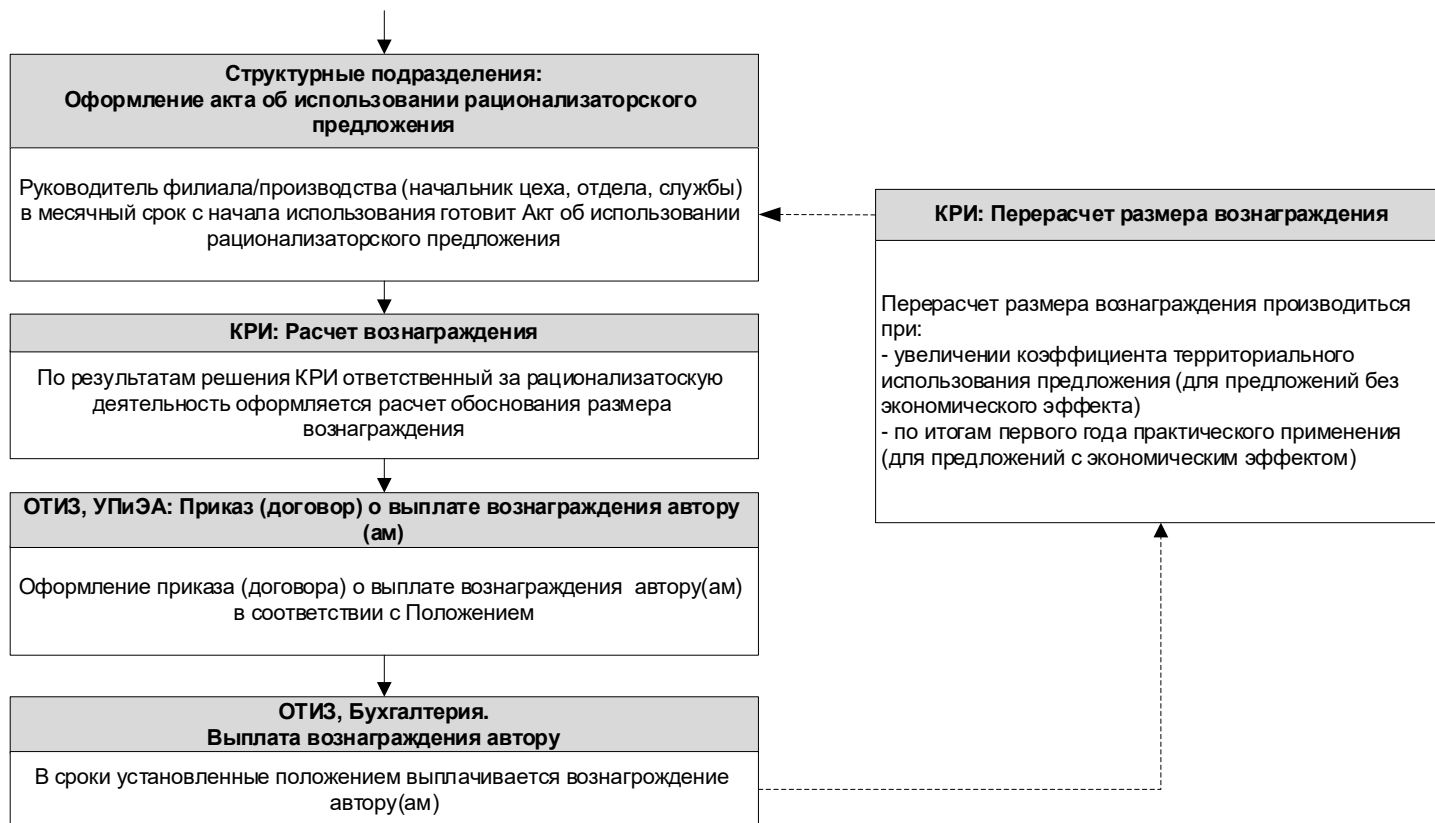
Структурные подразделения:
Оформление акта об использовании рационализаторского предложения

Руководитель филиала/производства (начальник цеха, отдела, службы) в месячный срок с начала использования готовит Акт об использовании рационализаторского предложения

КРИ: Перерасчет размера вознаграждения

Перерасчет размера вознаграждения производиться при:
- увеличении коэффициента территориального использования предложения (для предложений без экономического эффекта)
- по итогам первого года практического применения (для предложений с экономическим эффектом)

КРИ: Расчет вознаграждения

По результатам решения КРИ ответственный за рационализатоскую деятельность оформляется расчет обоснования размера вознаграждения

ОТИЗ, УПиЭА: Приказ (договор) о выплате вознаграждения автору (ам)

Оформление приказа (договора) о выплате вознаграждения автору(ам) в соответствии с Положением

ОТИЗ, Бухгалтерия.
Выплата вознаграждения автору

В сроки установленные положением выплачивается вознагрождение автору(ам)